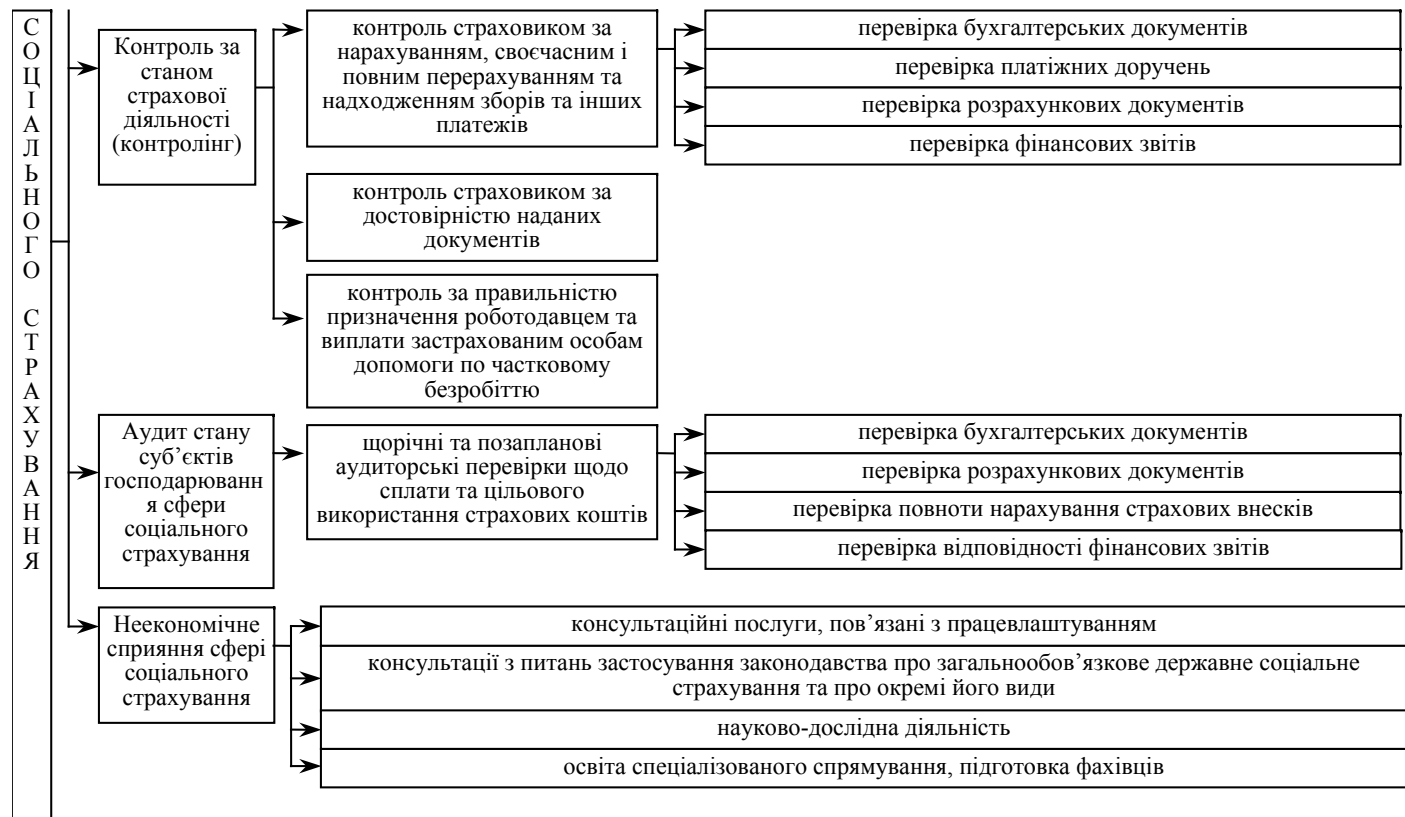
С
О
Ц
І
А
Л
Ь
Н
О
Г
О

С
Т
Р
А
Х
У
В
А
Н
Н
Я

Контроль за станом страхової діяльності (контролінг)

контроль страховиком за нарахуванням, своєчасним і повним перерахуванням та надходженням зборів та інших платежів

перевірка бухгалтерських документів

перевірка платіжних доручень

перевірка розрахункових документів

перевірка фінансових звітів

контроль страховиком за достовірністю наданих документів

контроль за правильністю призначення роботодавцем та виплати застрахованим особам допомоги по частковому безробіттю

Аудит стану суб'єктів господарювання сфери соціального страхування

щорічні та позапланові аудиторські перевірки щодо сплати та цільового використання страхових коштів

перевірка бухгалтерських документів

перевірка розрахункових документів

перевірка повноти нарахування страхових внесків

перевірка відповідності фінансових звітів

Неекономічне сприяння сфері соціального страхування

консультаційні послуги, пов'язані з працевлаштуванням

консультації з питань застосування законодавства про загальнообов'язкове державне соціальне страхування та про окремі його види

науково-дослідна діяльність

освіта спеціалізованого спрямування, підготовка фахівців